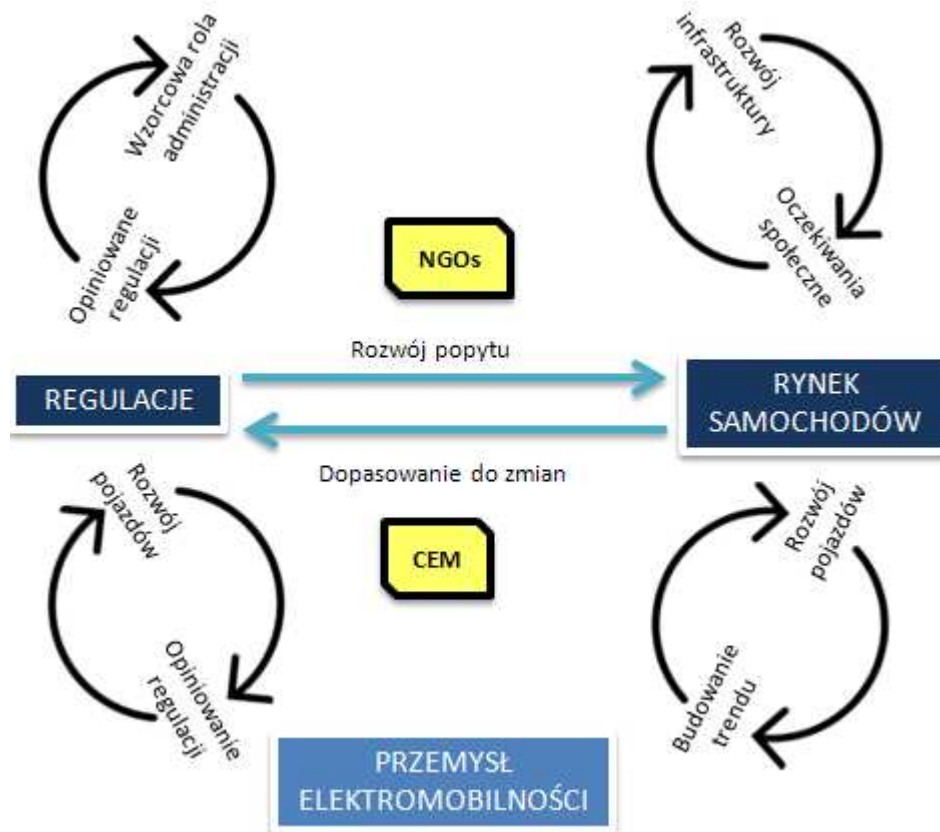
Wzorcowa rola administracji

Opiniowane regulacji

Rozwój infrastruktury

Oczekiwania społeczne

NGOs

Rozwój popytu

REGULACJE

RYNEK SAMOCHODÓW

Dopasowanie do zmian

Rozwój pojazdów

Opiniowanie regulacji

CEM

Rozwój pojazdów

Budowanie trendu

PRZEMYSŁ ELEKTROMOBILNOŚCI